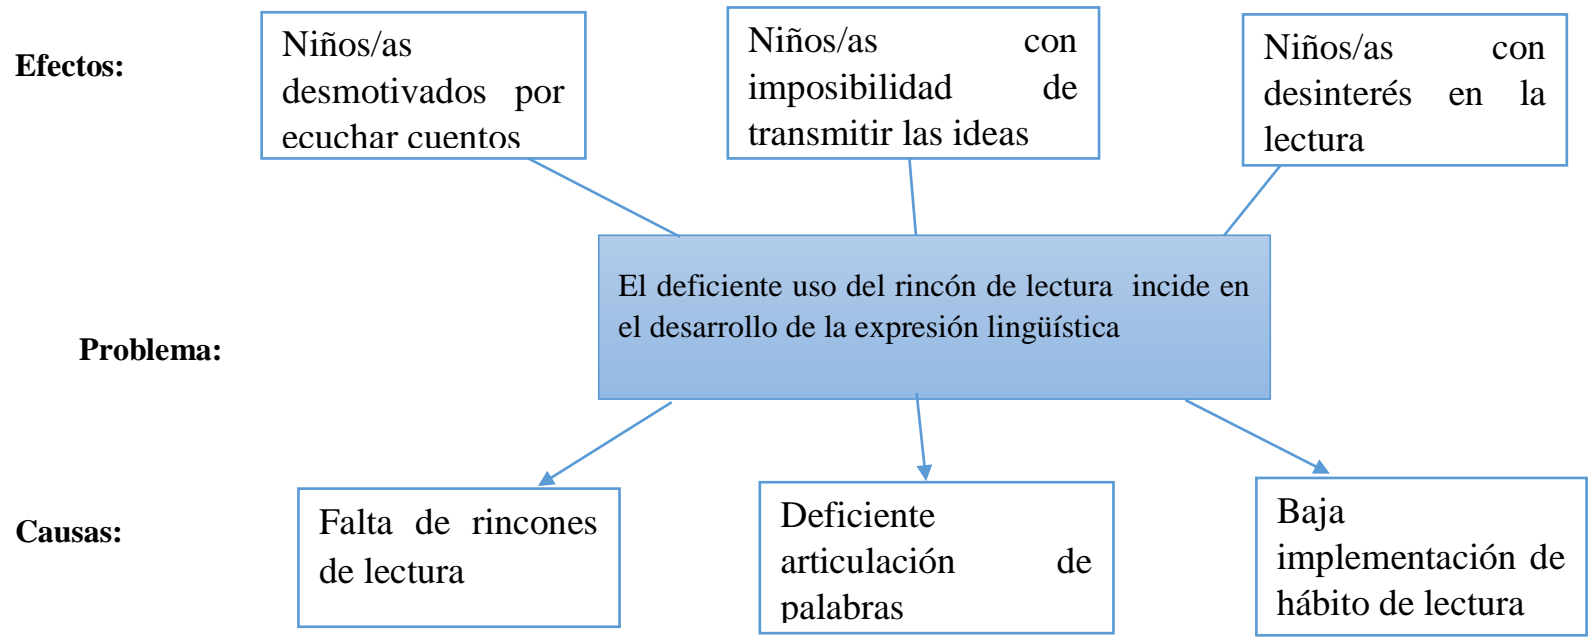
Efectos:

Niños/as desmotivados por ecuchar cuentos

Niños/as con imposibilidad de transmitir las ideas

Niños/as con desinterés en la lectura

Problema:

El deficiente uso del rincón de lectura incide en el desarrollo de la expresión lingüística

Causas:

Falta de rincones de lectura

Deficiente articulación de palabras

Baja implementación de hábito de lectura